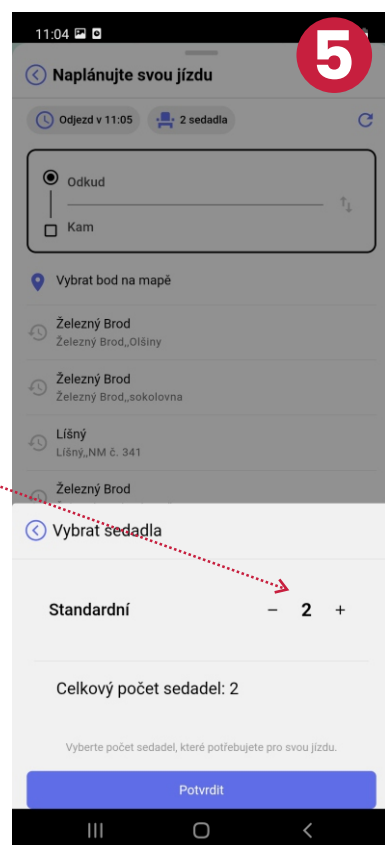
11:04

5

Naplánujte svou jízdu

Odjezd v 11:05

2 sedadla

Odkud

Kam

Vybrat bod na mapě

Železný Brod
Železný Brod,,Olšiny

Železný Brod
Železný Brod,,sokolovna

Líšný
Líšný,,NM č. 341

Železný Brod

Vybrat sedadla

Standardní

−

2

+

Celkový počet sedadel: 2

Vyberte počet sedadel, které potřebujete pro svou jízdu.

Potvrdit